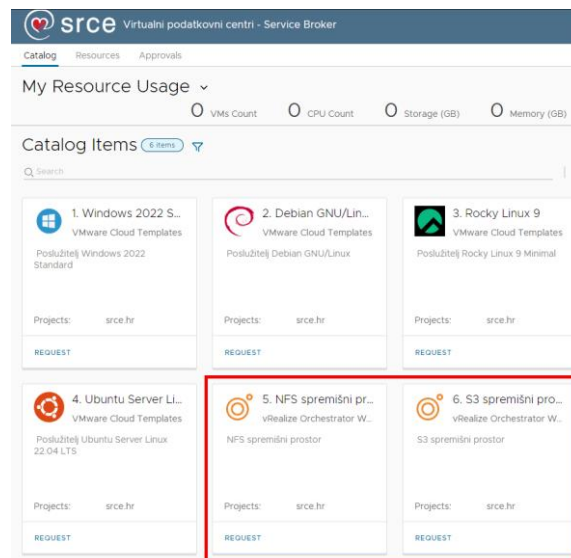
srce Virtualni podatkovni centri - Service Broker

Catalog Resources Approvals

My Resource Usage

0 VMs Count 0 CPU Count 0 Storage (GB) 0 Memory (GB)

Catalog Items 6 items

Search

1. Windows 2022 S...
VMware Cloud Templates
Poslužitelj Windows 2022 Standard
Projects: srce.hr
REQUEST

2. Debian GNU/Lin...
VMware Cloud Templates
Poslužitelj Debian GNU/Linux
Projects: srce.hr
REQUEST

3. Rocky Linux 9
VMware Cloud Templates
Poslužitelj Rocky Linux 9 Minimal
Projects: srce.hr
REQUEST

4. Ubuntu Server Li...
VMware Cloud Templates
Poslužitelj Ubuntu Server Linux 22.04 LTS
Projects: srce.hr
REQUEST

5. NFS spremišni pr...
vRealize Orchestrator W...
NFS spremišni prostor
Projects: srce.hr
REQUEST

6. S3 spremišni pro...
vRealize Orchestrator W...
S3 spremišni prostor
Projects: srce.hr
REQUEST